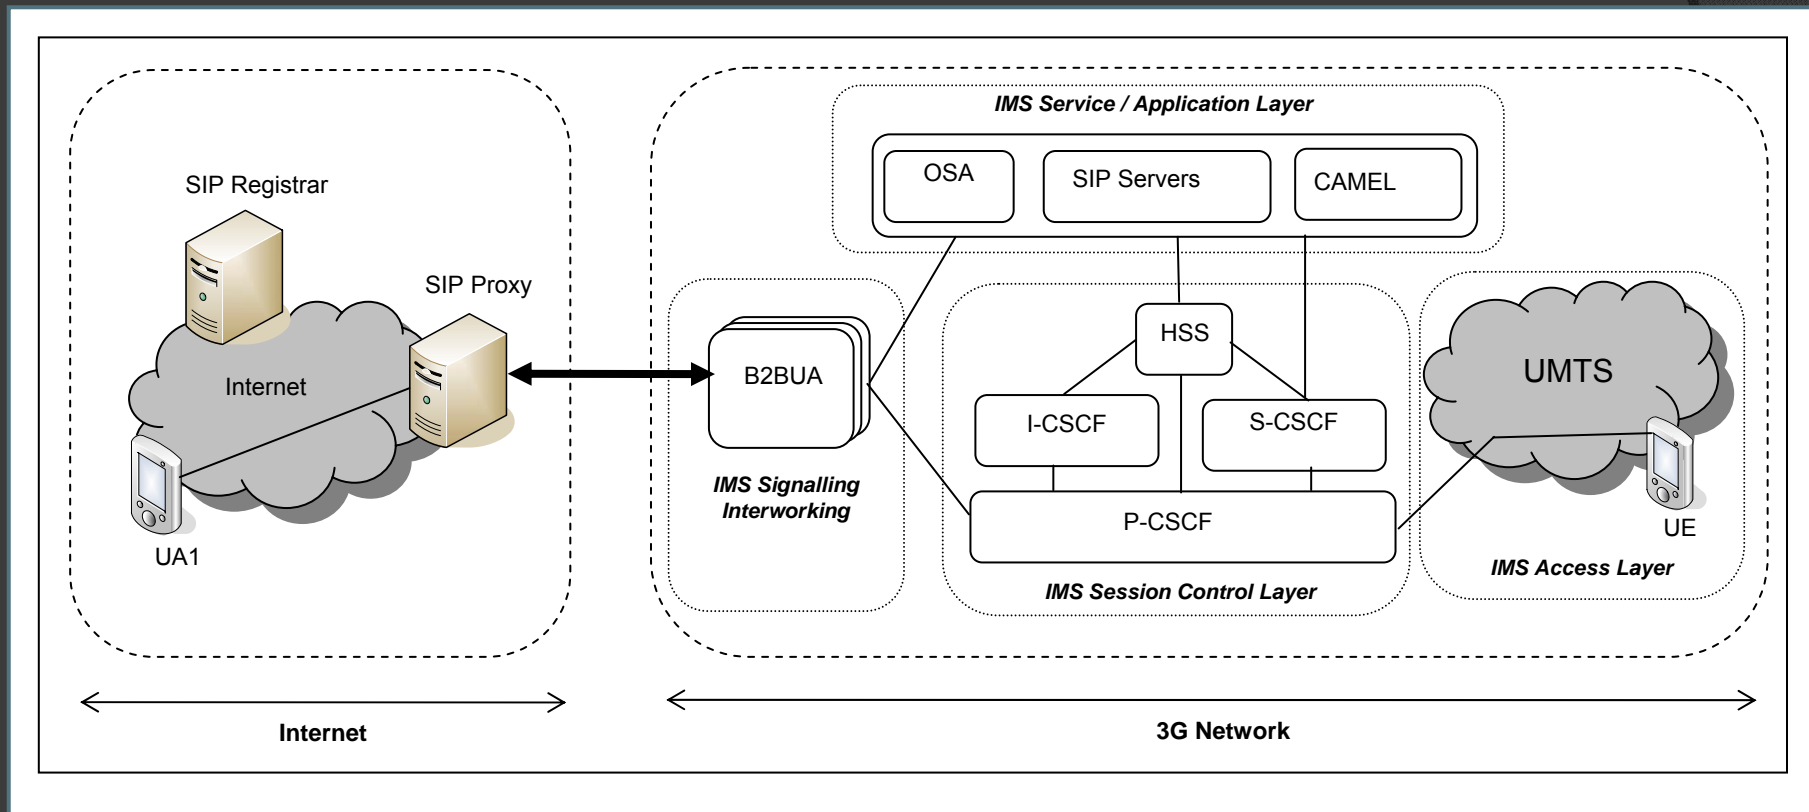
SIP Registrar

SIP Proxy

Internet

UA1

IMS Service / Application Layer

OSA

SIP Servers

CAMEL

B2BUA

HSS

I-CSCF

S-CSCF

P-CSCF

UMTS

UE

IMS Signalling Interworking

IMS Session Control Layer

IMS Access Layer

Internet

3G Network